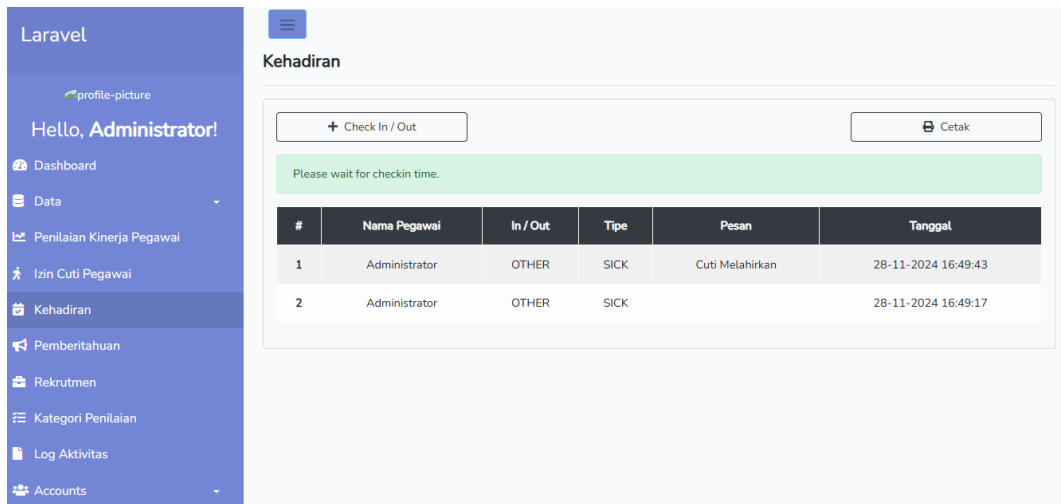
Laravel

profile-picture

Hello, **Administrator**!

Dashboard

Data

Penilaian Kinerja Pegawai

Izin Cuti Pegawai

Kehadiran

Pemberitahuan

Rekrutmen

Kategori Penilaian

Log Aktivitas

Accounts

Kehadiran

+ Check In / Out

Cetak

Please wait for checkin time.

| # | Nama Pegawai | In / Out | Tipe | Pesan | Tanggal |
|---|---|---|---|---|---|
| 1 | Administrator | OTHER | SICK | Cuti Melahirkan | 28-11-2024 16:49:43 |
| 2 | Administrator | OTHER | SICK | | 28-11-2024 16:49:17 |